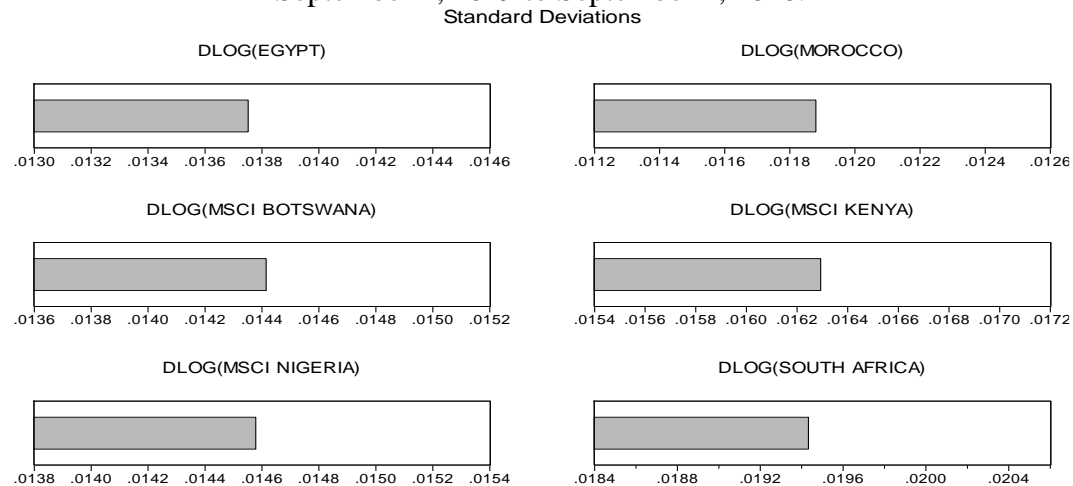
Standard Deviations

DLOG(EGYPT)

.0130 .0132 .0134 .0136 .0138 .0140 .0142 .0144 .0146

DLOG(MOROCCO)

.0112 .0114 .0116 .0118 .0120 .0122 .0124 .0126

DLOG(MSCI BOTSWANA)

.0136 .0138 .0140 .0142 .0144 .0146 .0148 .0150 .0152

DLOG(MSCI KENYA)

.0154 .0156 .0158 .0160 .0162 .0164 .0166 .0168 .0170 .0172

DLOG(MSCI NIGERIA)

.0138 .0140 .0142 .0144 .0146 .0148 .0150 .0152 .0154

DLOG(SOUTH AFRICA)

.0184 .0188 .0192 .0196 .0200 .0204